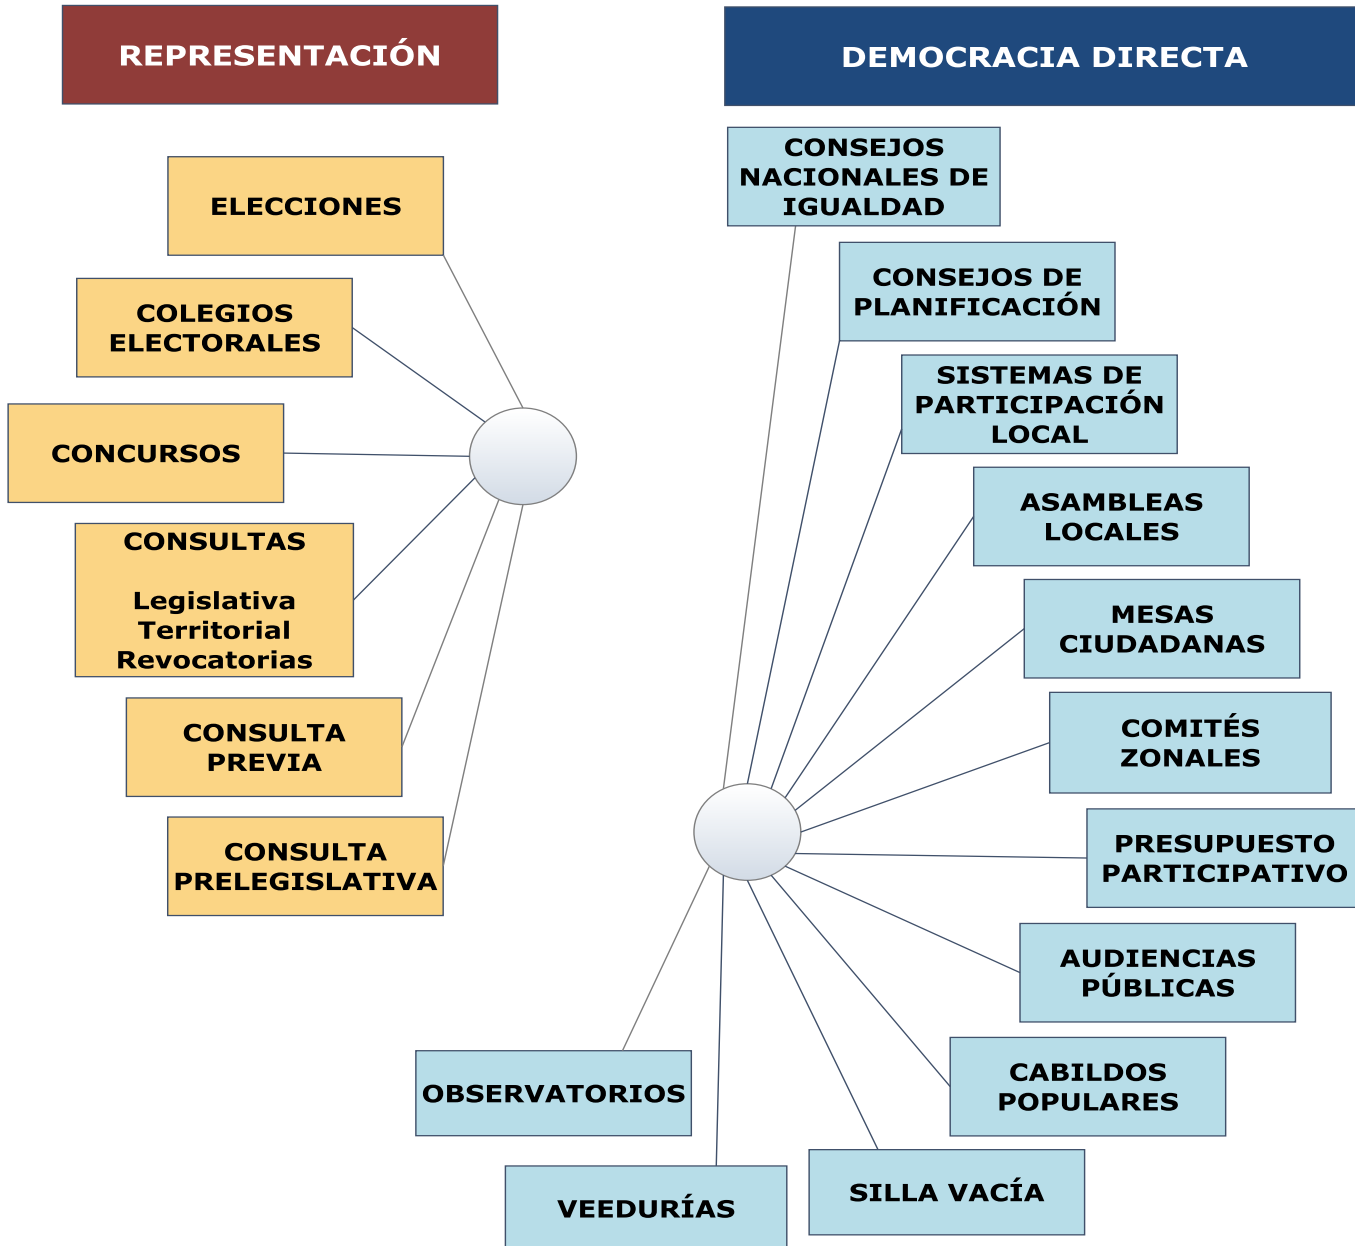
REPRESENTACIÓN

DEMOCRACIA DIRECTA

ELECCIONES

COLEGIOS ELECTORALES

CONCURSOS

CONSULTAS

Legislativa
Territorial
Revocatorias

CONSULTA PREVIA

CONSULTA PRELEGISLATIVA

CONSEJOS NACIONALES DE IGUALDAD

CONSEJOS DE PLANIFICACIÓN

SISTEMAS DE PARTICIPACIÓN LOCAL

ASAMBLEAS LOCALES

MESAS CIUDADANAS

COMITÉS ZONALES

PRESUPUESTO PARTICIPATIVO

AUDIENCIAS PÚBLICAS

CABILDOS POPULARES

SILLA VACÍA

VEEDURÍAS

OBSERVATORIOS